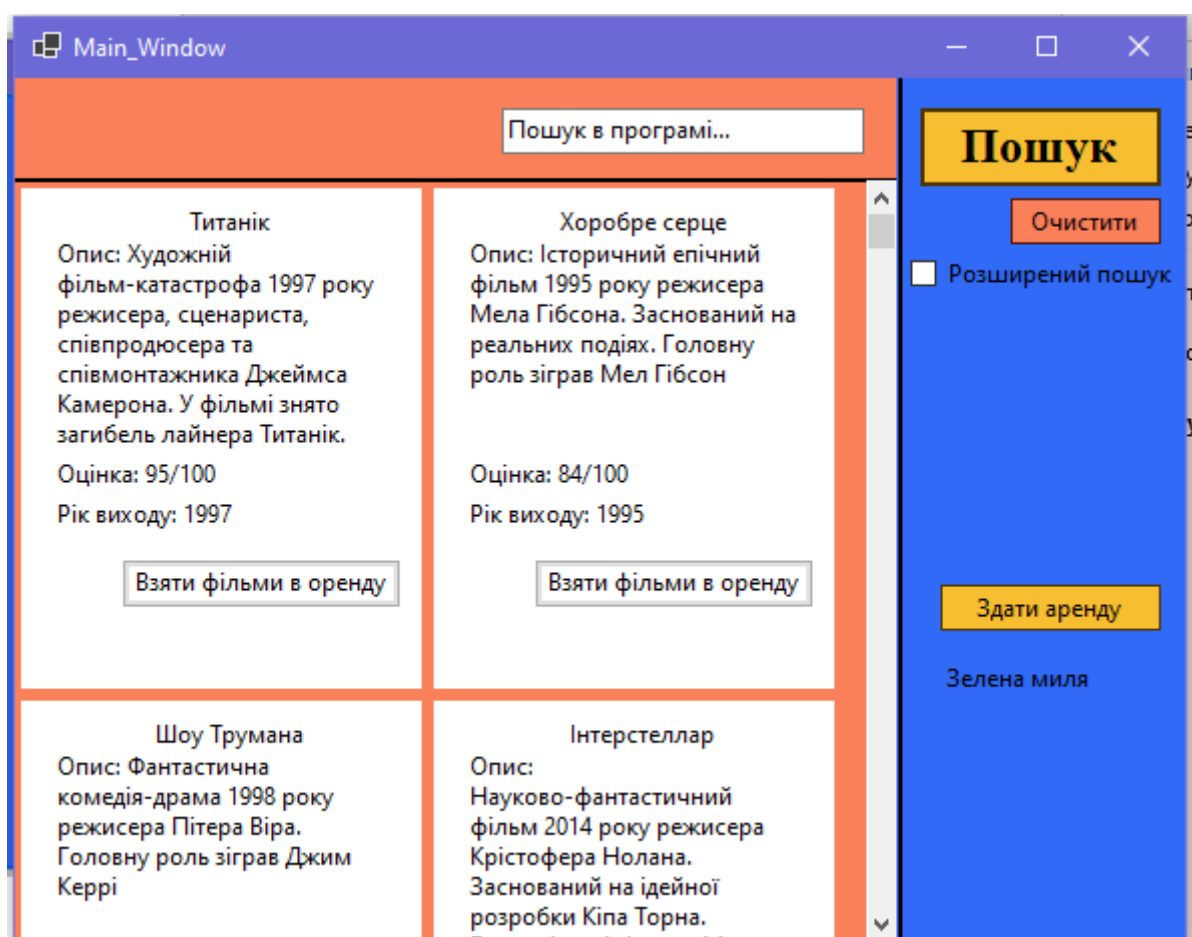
Main_Window

Пошук в програмі...

Пошук

Очистити

Розширений пошук

Титанік
Опис: Художній фільм-катастрофа 1997 року режисера, сценариста, співпродюсера та співмонтажника Джеймса Камерона. У фільмі знято загибель лайнера Титанік.
Оцінка: 95/100
Рік виходу: 1997
Взяти фільми в оренду

Хоробре серце
Опис: Історичний епічний фільм 1995 року режисера Мела Гібсона. Заснований на реальних подіях. Головну роль зіграв Мел Гібсон
Оцінка: 84/100
Рік виходу: 1995
Взяти фільми в оренду

Здати аренду

Зелена миля

Шоу Трумана
Опис: Фантастична комедія-драма 1998 року режисера Пітера Віра. Головну роль зіграв Джим Керрі

Інтерстеллар
Опис: Науково-фантастичний фільм 2014 року режисера Крістофера Нолана. Заснований на ідейної розробки Кіпа Торна. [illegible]